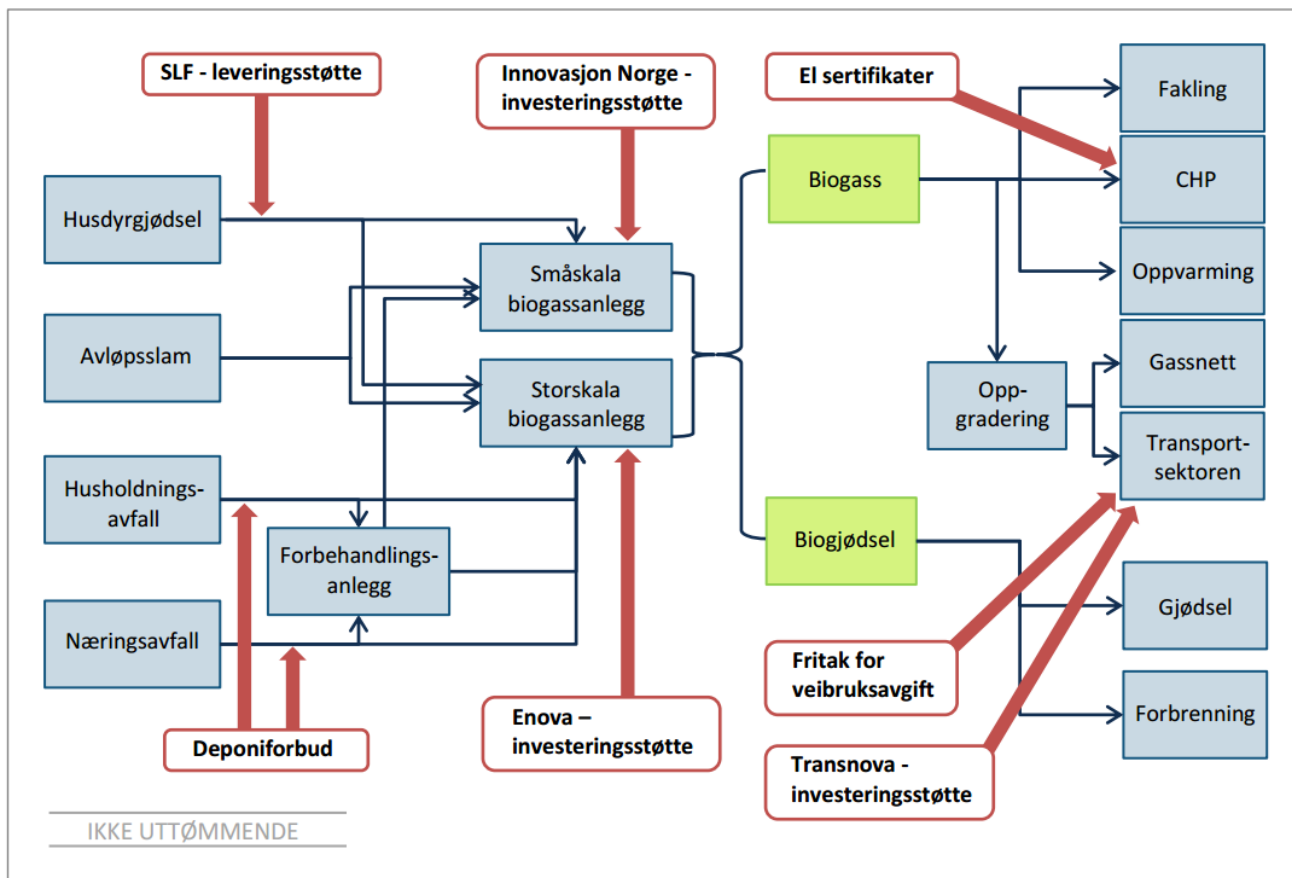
SLF - leveringsstøtte

Innovasjon Norge - investeringsstøtte

El sertifikater

Fakling

CHP

Oppvarming

Biogass

Husdyrgjødsel

Småskala biogassanlegg

Avløpsslam

Storskala biogassanlegg

Oppgradering

Gassnett

Transportsektoren

Husholdningsavfall

Forbehandlingsanlegg

Biogjødsel

Næringsavfall

Gjødsel

Fritak for veibruksavgift

Forbrenning

Deponiforbud

Enova – investeringsstøtte

Transnova - investeringsstøtte

IKKE UTTØMMENDE